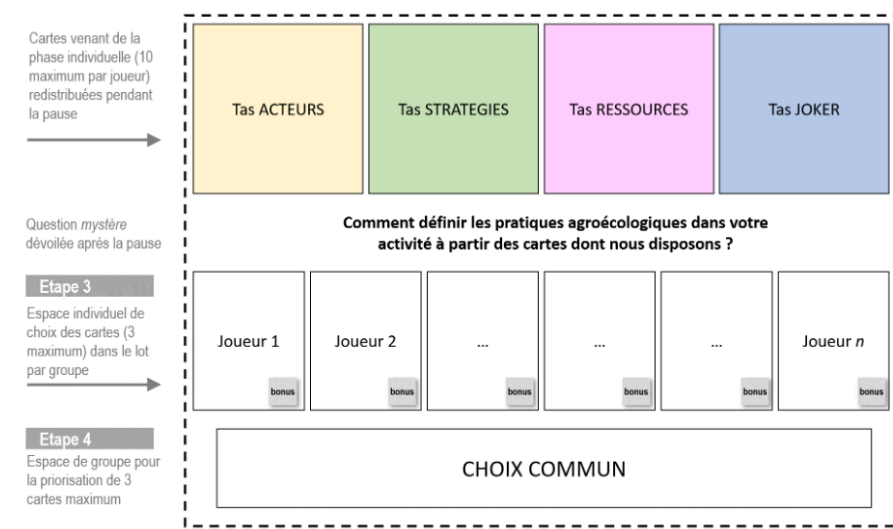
Cartes venant de la phase individuelle (10 maximum par joueur) redistribuées pendant la pause

Tas ACTEURS

Tas STRATEGIES

Tas RESSOURCES

Tas JOKER

Question *mystère* dévoilée après la pause

Comment définir les pratiques agroécologiques dans votre activité à partir des cartes dont nous disposons ?

Etape 3

Espace individuel de choix des cartes (3 maximum) dans le lot par groupe

Joueur 1

bonus

Joueur 2

bonus

...

bonus

...

bonus

...

bonus

Joueur *n*

bonus

Etape 4

Espace de groupe pour la priorisation de 3 cartes maximum

CHOIX COMMUN